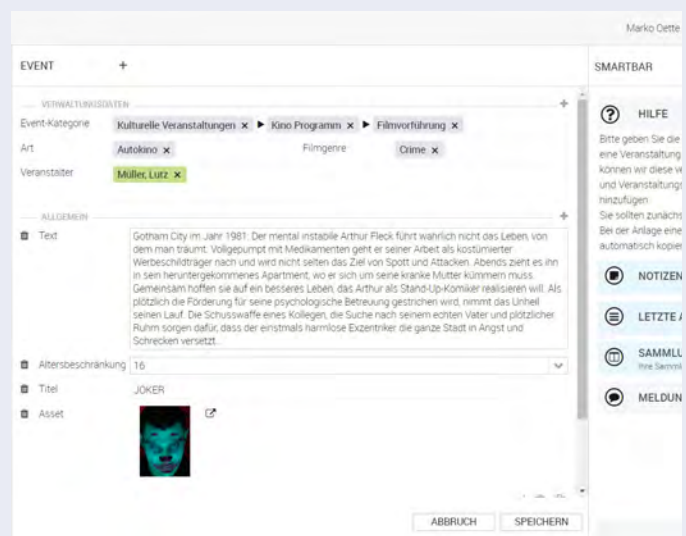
Marko Oette

EVENT +

SMARTBAR

VERWALTUNGSDATEN +

Event-Kategorie Kulturelle Veranstaltungen × ▶ Kino Programm × ▶ Filmvorführung ×

Art Autokino × Filmgenre Crime ×

Veranstalter Müller, Lutz ×

ALLGEMEIN +

Text Gotham City im Jahr 1981: Der mental instabile Arthur Fleck führt wahrlich nicht das Leben, von dem man träumt. Vollgepumpt mit Medikamenten geht er seiner Arbeit als kostümierter Werbeschildträger nach und wird nicht selten das Ziel von Spott und Attacken. Abends zieht es ihn in sein heruntergekommenes Apartment, wo er sich um seine kranke Mutter kümmern muss. Gemeinsam hoffen sie auf ein besseres Leben, das Arthur als Stand-Up-Komiker realisieren will. Als plötzlich die Förderung für seine psychologische Betreuung gestrichen wird, nimmt das Unheil seinen Lauf. Die Schusswaffe eines Kollegen, die Suche nach seinem echten Vater und plötzlicher Ruhm sorgen dafür, dass der einstmals harmlose Exzentriker die ganze Stadt in Angst und Schrecken versetzt.

Altersbeschränkung 16

Titel JOKER

Asset

ABBRUCH SPEICHERN

HILFE

Bitte geben Sie die eine Veranstaltung können wir diese v und Veranstaltungs hinzufügen. Sie sollten zunächs Bei der Anlage eine automatisch kopier

NOTIZEN

LETZTE

SAMMLU

Ihre Samml

MELDUN